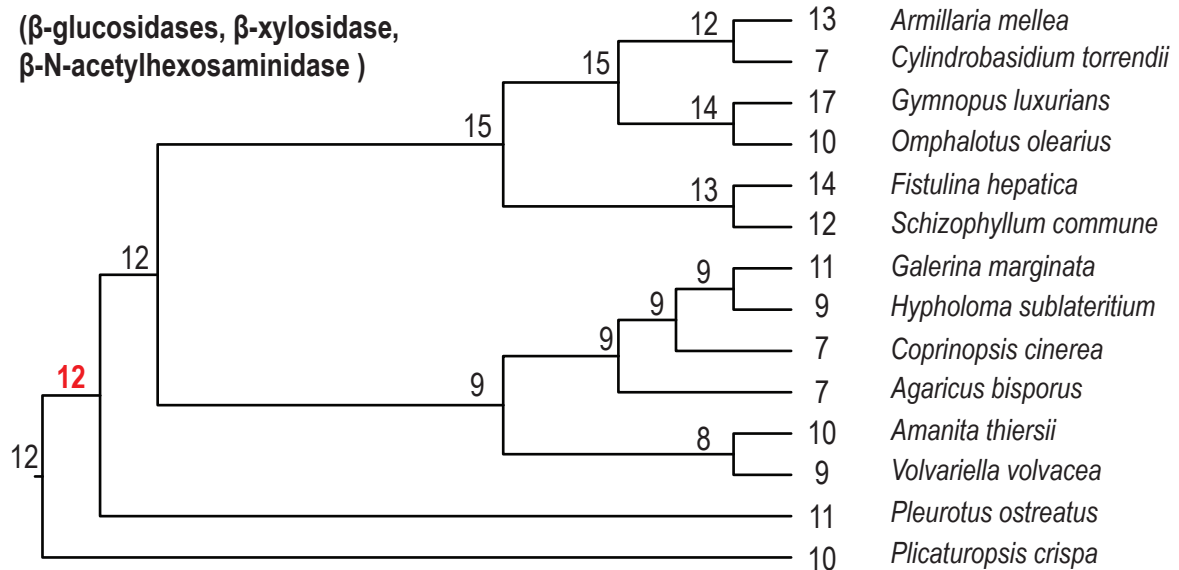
(β-glucosidases, β-xylosidase, β-N-acetylhexosaminidase )

12
15
15
14
13
12
12
9
9
9
9
8

13 Armillaria mellea
7 Cylindrobasidium torrendii
17 Gymnopus luxurians
10 Omphalotus olearius
14 Fistulina hepatica
12 Schizophyllum commune
11 Galerina marginata
9 Hypholoma sublateritium
7 Coprinopsis cinerea
7 Agaricus bisporus
10 Amanita thiersii
9 Volvariella volvacea
11 Pleurotus ostreatus
10 Plicaturopsis crispa